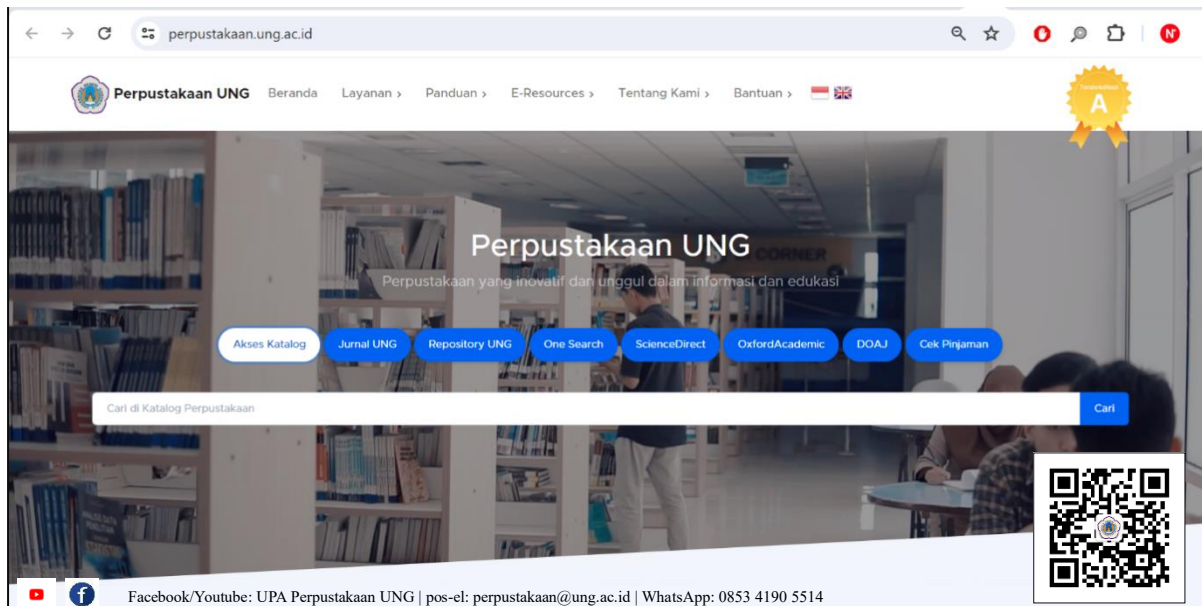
perpustakaan.ung.ac.id

Perpustakaan UNG Beranda Layanan › Panduan › E-Resources › Tentang Kami › Bantuan ›

Terakreditasi
A

Perpustakaan UNG

Perpustakaan yang inovatif dan unggul dalam informasi dan edukasi

Akses Katalog | Jurnal UNG | Repository UNG | One Search | ScienceDirect | OxfordAcademic | DOAJ | Cek Pinjaman

Cari di Katalog Perpustakaan

Cari

CORNER

Facebook/Youtube: UPA Perpustakaan UNG | pos-el: perpustakaan@ung.ac.id | WhatsApp: 0853 4190 5514